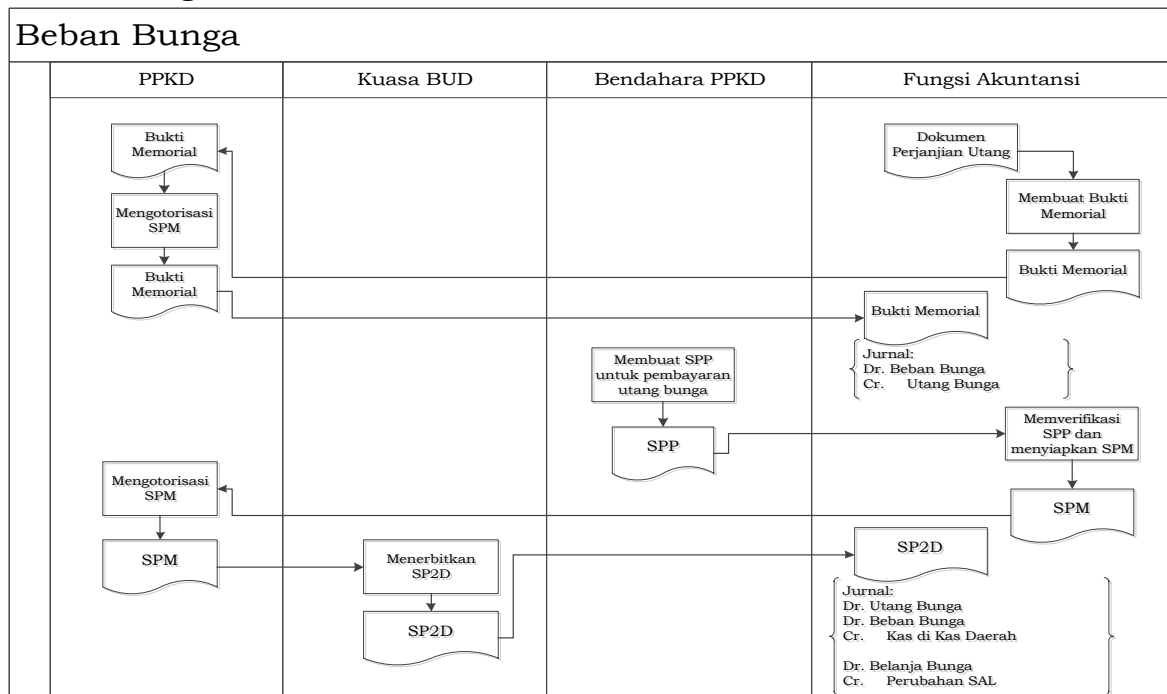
Beban Bunga

| PPKD | Kuasa BUD | Bendahara PPKD | Fungsi Akuntansi |
|---|---|---|---|

Dokumen Perjanjian Utang

Membuat Bukti Memorial

Bukti Memorial

Bukti Memorial

Mengotorisasi SPM

Bukti Memorial

Bukti Memorial

Jurnal:
Dr. Beban Bunga
Cr. Utang Bunga

Membuat SPP untuk pembayaran utang bunga

SPP

Memverifikasi SPP dan menyiapkan SPM

SPM

Mengotorisasi SPM

SPM

Menerbitkan SP2D

SP2D

SP2D

Jurnal:
Dr. Utang Bunga
Dr. Beban Bunga
Cr. Kas di Kas Daerah

Dr. Belanja Bunga
Cr. Perubahan SAL